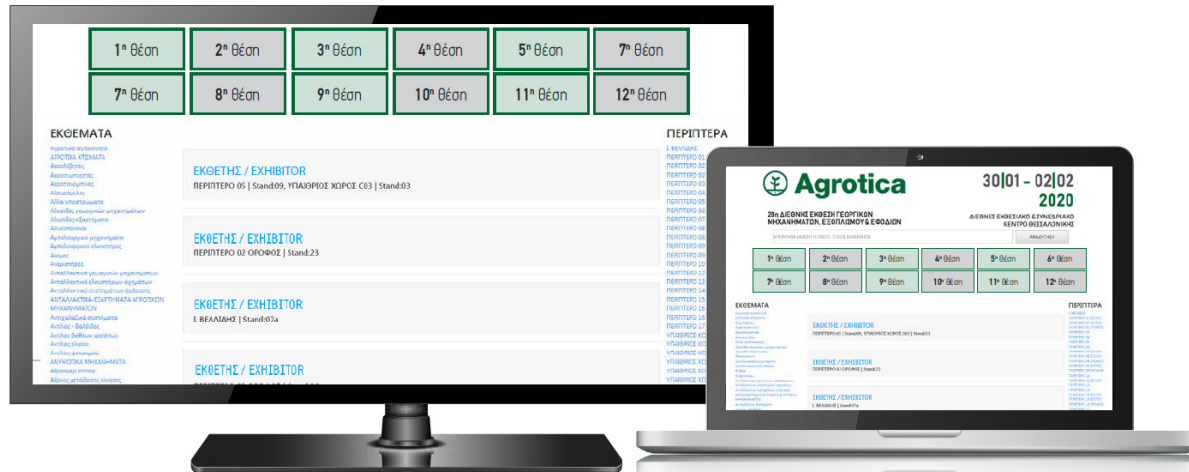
| $1^η$ θέση | $2^η$ θέση | $3^η$ θέση | $4^η$ θέση | $5^η$ θέση | $7^η$ θέση |
|---|---|---|---|---|---|
| $7^η$ θέση | $8^η$ θέση | $9^η$ θέση | $10^η$ θέση | $11^η$ θέση | $12^η$ θέση |

ΕΚΘΕΜΑΤΑ

Αγροτικά αυτοκίνητα
ΑΓΡΟΤΙΚΑ ΚΤΗΜΑΤΑ
Αεροψεκαστές
Αεροσυμπιεστές
Αεροψεκασμός
Αλευρόμυλοι
Άλλα υποστρώματα
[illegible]
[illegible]
Αλυσοπρίονα
Αμπελουργικά μηχανήματα
Αμπελουργικά εξαρτήματα
Άμφια
Ανεμιστήρες
Ανταλλακτικά γεωργικών μηχανημάτων
Ανταλλακτικά ελκυστήρων
Ανταλλακτικά συστημάτων άρδευσης
ΑΝΤΑΛΛΑΚΤΙΚΑ-ΕΞΑΡΤΗΜΑΤΑ ΑΓΡΟΤΙΚΩΝ ΜΗΧΑΝΗΜΑΤΩΝ
Αντιχαλαζικά συστήματα
Αντλίες - Φιλτρα
Αντλίες δεξαμενών
Αντλίες ελαίου
Αντλίες ψεκασμού
ΑΡΔΕΥΤΙΚΑ ΜΗΧΑΝΗΜΑΤΑ
Αρδευτικό σύστημα
Άξονες μετάδοσης κίνησης

ΕΚΘΕΤΗΣ / EXHIBITOR
ΠΕΡΙΠΤΕΡΟ 05 | Stand:09, ΥΠΑΙΘΡΙΟΣ ΧΩΡΟΣ C03 | Stand:03

ΕΚΘΕΤΗΣ / EXHIBITOR
ΠΕΡΙΠΤΕΡΟ 02 ΟΡΟΦΟΣ | Stand:23

ΕΚΘΕΤΗΣ / EXHIBITOR
Ι. ΒΕΛΛΙΔΗΣ | Stand:07a

ΕΚΘΕΤΗΣ / EXHIBITOR
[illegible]

ΠΕΡΙΠΤΕΡΑ

Ι. ΒΕΛΛΙΔΗΣ
ΠΕΡΙΠΤΕΡΟ 01
ΠΕΡΙΠΤΕΡΟ 02
ΠΕΡΙΠΤΕΡΟ 02
ΠΕΡΙΠΤΕΡΟ 03
ΠΕΡΙΠΤΕΡΟ 04
ΠΕΡΙΠΤΕΡΟ 05
ΠΕΡΙΠΤΕΡΟ 06
ΠΕΡΙΠΤΕΡΟ 07
ΠΕΡΙΠΤΕΡΟ 08
ΠΕΡΙΠΤΕΡΟ 09
ΠΕΡΙΠΤΕΡΟ 10
ΠΕΡΙΠΤΕΡΟ 11
ΠΕΡΙΠΤΕΡΟ 12
ΠΕΡΙΠΤΕΡΟ 13
ΠΕΡΙΠΤΕΡΟ 14
ΠΕΡΙΠΤΕΡΟ 15
ΠΕΡΙΠΤΕΡΟ 16
ΠΕΡΙΠΤΕΡΟ 17
ΥΠΑΙΘΡΙΟΣ ΧΩ
ΥΠΑΙΘΡΙΟΣ ΧΩ
ΥΠΑΙΘΡΙΟΣ ΧΩ
ΥΠΑΙΘΡΙΟΣ ΧΩ
ΥΠΑΙΘΡΙΟΣ ΧΩ

Agrotica

30|01 - 02|02
2020

28η ΔΙΕΘΝΗΣ ΕΚΘΕΣΗ ΓΕΩΡΓΙΚΩΝ ΜΗΧΑΝΗΜΑΤΩΝ, ΕΞΟΠΛΙΣΜΟΥ & ΕΦΟΔΙΩΝ

ΔΙΕΘΝΕΣ ΕΚΘΕΣΙΑΚΟ & ΣΥΝΕΔΡΙΑΚΟ ΚΕΝΤΡΟ ΘΕΣΣΑΛΟΝΙΚΗΣ

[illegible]
ΑΝΑΖΗΤΗΣΗ

| $1^η$ θέση | $2^η$ θέση | $3^η$ θέση | $4^η$ θέση | $5^η$ θέση | $6^η$ θέση |
|---|---|---|---|---|---|
| $7^η$ θέση | $8^η$ θέση | $9^η$ θέση | $10^η$ θέση | $11^η$ θέση | $12^η$ θέση |

ΕΚΘΕΜΑΤΑ

ΕΚΘΕΤΗΣ / EXHIBITOR
ΠΕΡΙΠΤΕΡΟ 05 | Stand:09, ΥΠΑΙΘΡΙΟΣ ΧΩΡΟΣ C03 | Stand:03

ΕΚΘΕΤΗΣ / EXHIBITOR
ΠΕΡΙΠΤΕΡΟ 02 ΟΡΟΦΟΣ | Stand:23

ΕΚΘΕΤΗΣ / EXHIBITOR
Ι. ΒΕΛΛΙΔΗΣ | Stand:07a

ΠΕΡΙΠΤΕΡΑ